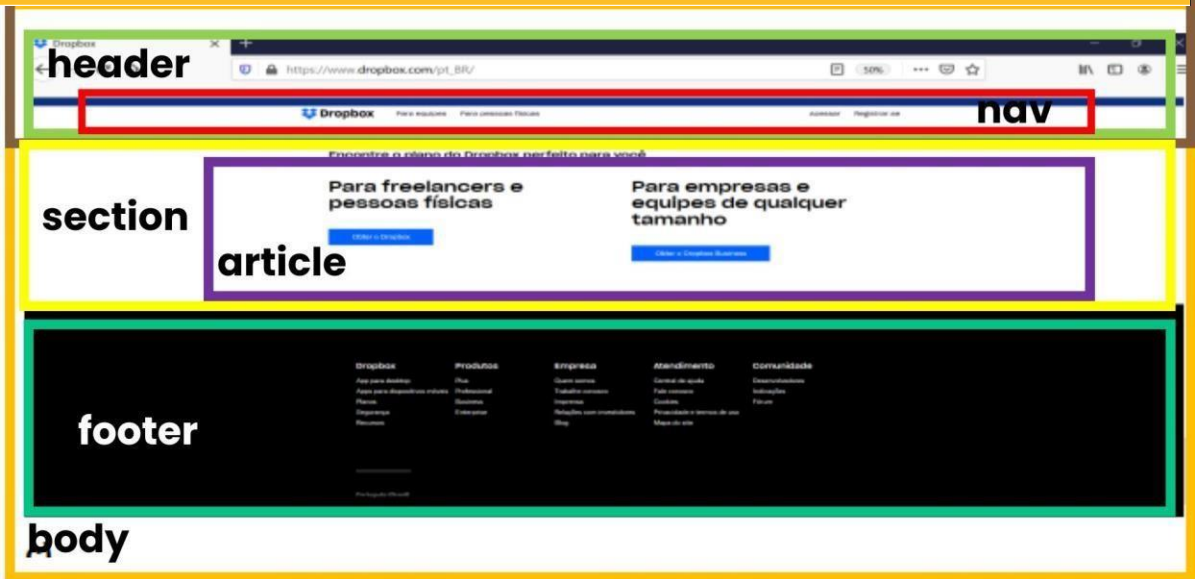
Dropbox

header

https://www.dropbox.com/pt_BR/

50%

Dropbox Para equipes Para pessoas físicas

Acessar Registrar-se

nav

Encontre o plano do Dropbox perfeito para você

section

Para freelancers e pessoas físicas

Obter o Dropbox

Para empresas e equipes de qualquer tamanho

Obter o Dropbox Business

article

footer

| Dropbox | Produtos | Empresa | Atendimento | Comunidade |
|---|---|---|---|---|
| App para desktop | Plus | Quem somos | Central de ajuda | Desenvolvedores |
| Apps para dispositivos móveis | Professional | Trabalhe conosco | Fale conosco | Indicações |
| Planos | Business | Imprensa | Cookies | Fórum |
| Segurança | Enterprise | Relações com investidores | Privacidade e termos de uso | |
| Recursos | | Blog | Mapa do site | |

Português (Brasil)

body